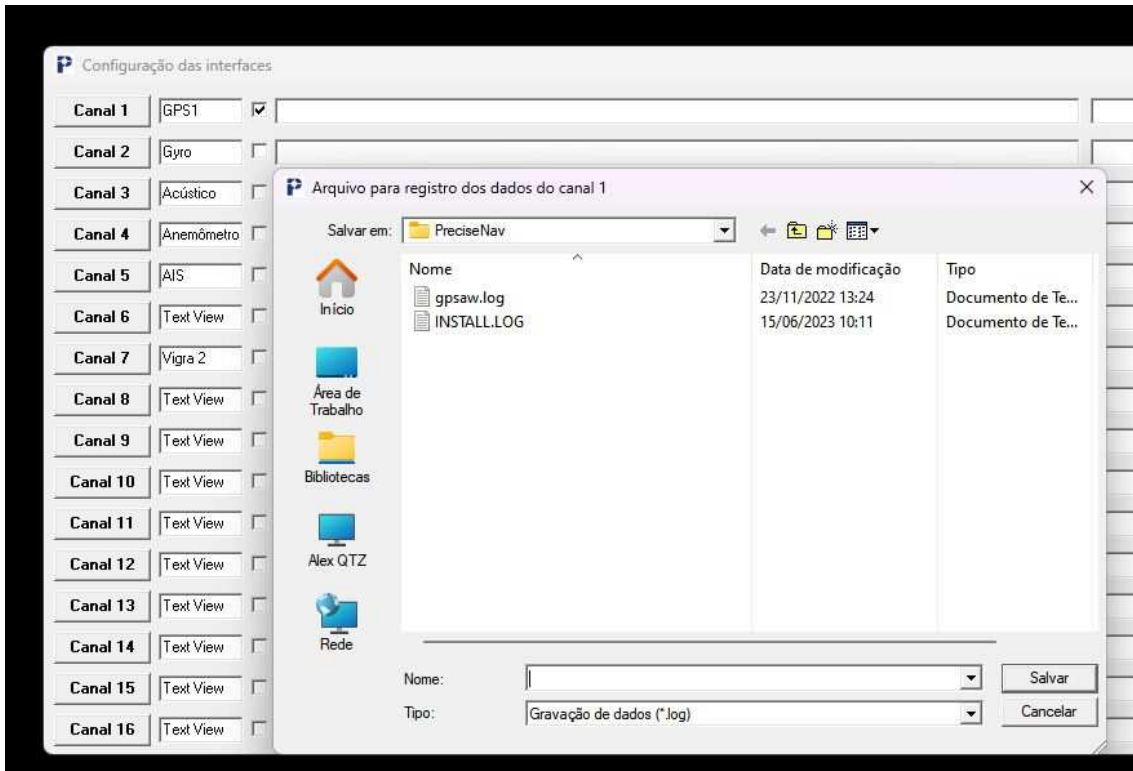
Configuração das interfaces

Canal 1 GPS1
Canal 2 Gyro
Canal 3 Acústico
Canal 4 Anemômetro
Canal 5 AIS
Canal 6 Text View
Canal 7 Vigra 2
Canal 8 Text View
Canal 9 Text View
Canal 10 Text View
Canal 11 Text View
Canal 12 Text View
Canal 13 Text View
Canal 14 Text View
Canal 15 Text View
Canal 16 Text View

Arquivo para registro dos dados do canal 1

Salvar em: PreciseNav

Início
Área de Trabalho
Bibliotecas
Alex QTZ
Rede

| Nome | Data de modificação | Tipo |
|---|---|---|
| gpsaw.log | 23/11/2022 13:24 | Documento de Te... |
| INSTALL.LOG | 15/06/2023 10:11 | Documento de Te... |

Nome:
Tipo: Gravação de dados (*.log)

Salvar
Cancelar